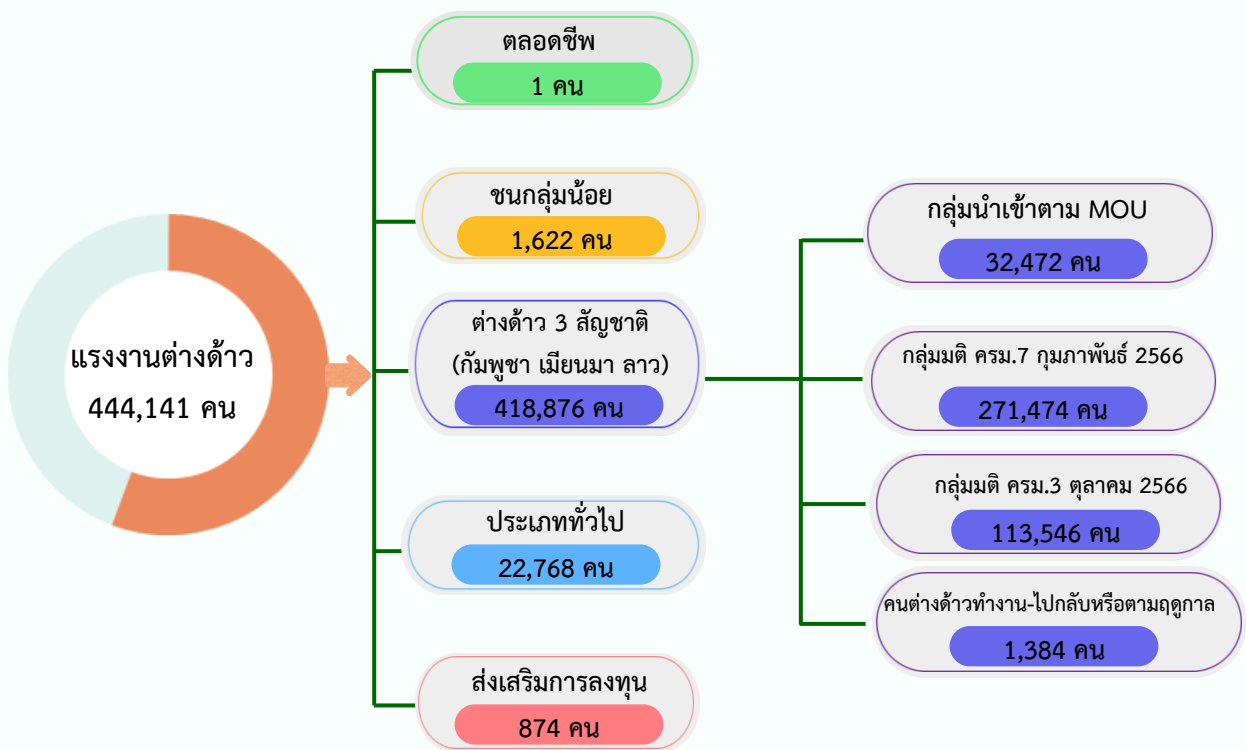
แรงงานต่างด้าว
444,141 คน

ตลอดชีพ
1 คน

ชนกลุ่มน้อย
1,622 คน

ต่างด้าว 3 สัญชาติ
(กัมพูชา เมียนมา ลาว)
418,876 คน

ประเภททั่วไป
22,768 คน

ส่งเสริมการลงทุน
874 คน

กลุ่มนำเข้าตาม MOU
32,472 คน

กลุ่มมติ ครม.7 กุมภาพันธ์ 2566
271,474 คน

กลุ่มมติ ครม.3 ตุลาคม 2566
113,546 คน

คนต่างด้าวทำงาน-ไปกลับหรือตามฤดูกาล
1,384 คน